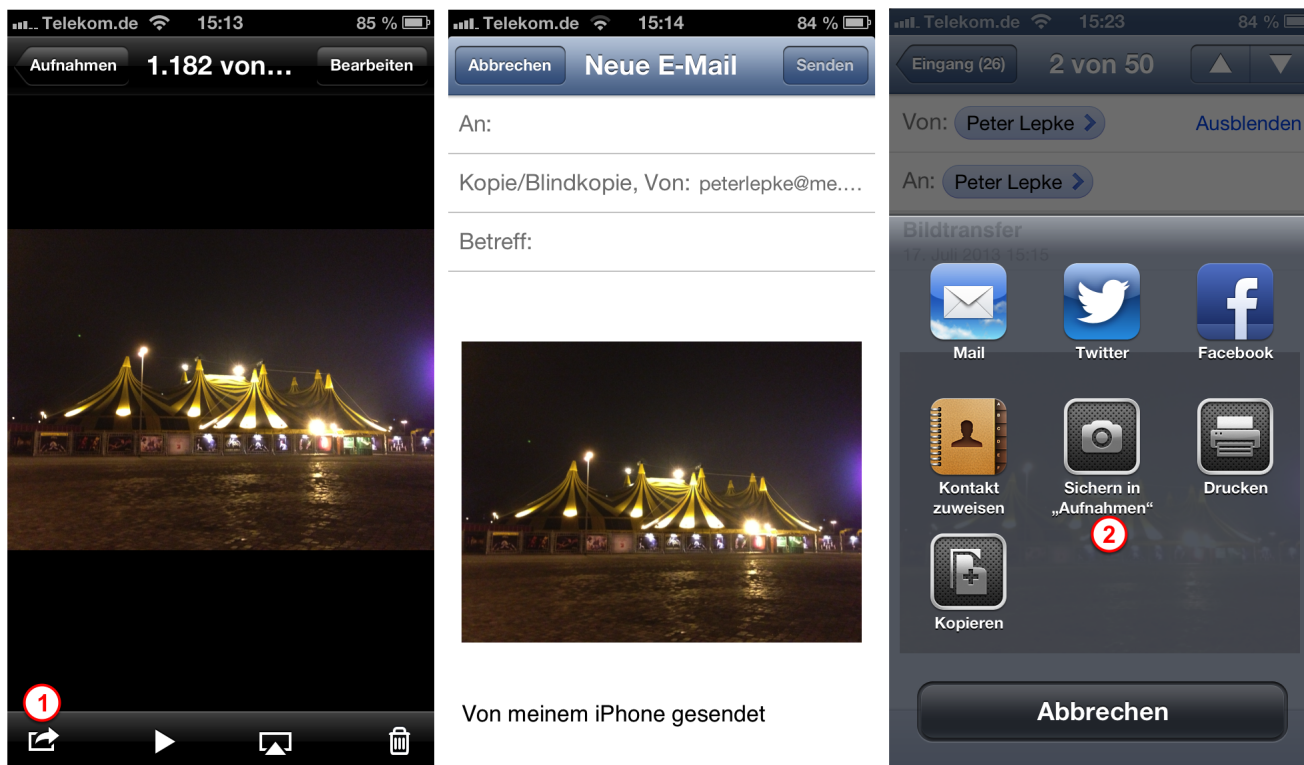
Telekom.de 15:13 85 %

Aufnahmen 1.182 von... Bearbeiten

1

Telekom.de 15:14 84 %

Abbrechen Neue E-Mail Senden

An:

Kopie/Blindkopie, Von: peterlepke@me....

Betreff:

Von meinem iPhone gesendet

Telekom.de 15:23 84 %

Eingang (26) 2 von 50

Von: Peter Lepke Ausblenden

An: Peter Lepke

Bildtransfer

17. Juli 2013 15:15

Mail Twitter Facebook

Kontakt zuweisen Sichern in „Aufnahmen“ Drucken

2

Kopieren

Abbrechen